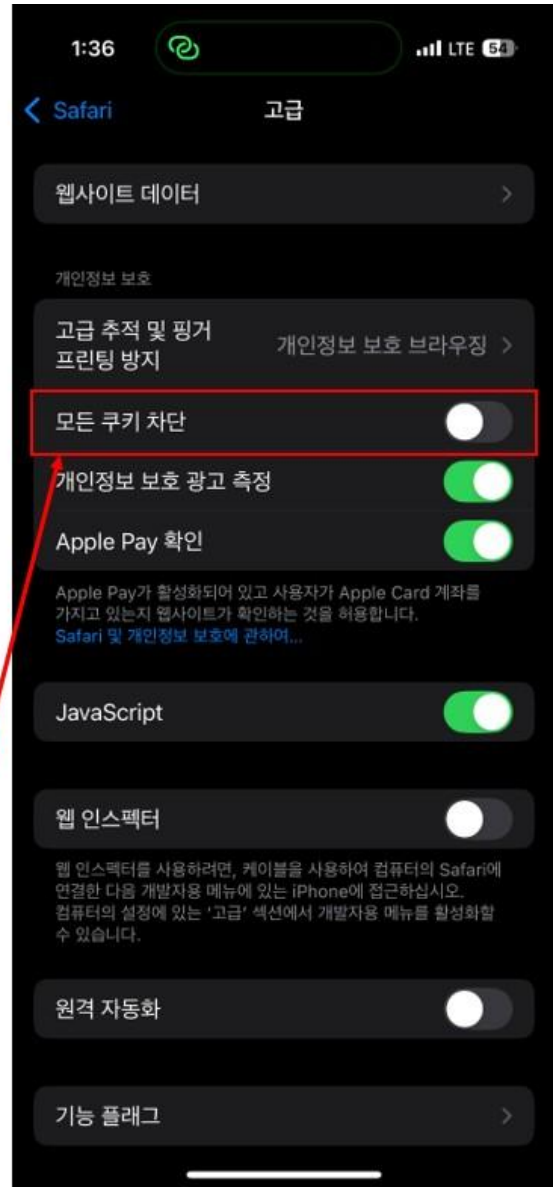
1:36

LTE 54

Safari

고급

웹사이트 데이터

개인정보 보호

고급 추적 및 핑거 프린팅 방지

개인정보 보호 브라우징

모든 쿠키 차단

개인정보 보호 광고 측정

Apple Pay 확인

Apple Pay가 활성화되어 있고 사용자가 Apple Card 계좌를 가지고 있는지 웹사이트가 확인하는 것을 허용합니다.
Safari 및 개인정보 보호에 관하여...

JavaScript

웹 인스펙터

웹 인스펙터를 사용하려면, 케이블을 사용하여 컴퓨터의 Safari에 연결한 다음 개발자용 메뉴에 있는 iPhone에 접근하십시오. 컴퓨터의 설정에 있는 '고급' 섹션에서 개발자용 메뉴를 활성화할 수 있습니다.

원격 자동화

기능 플래그